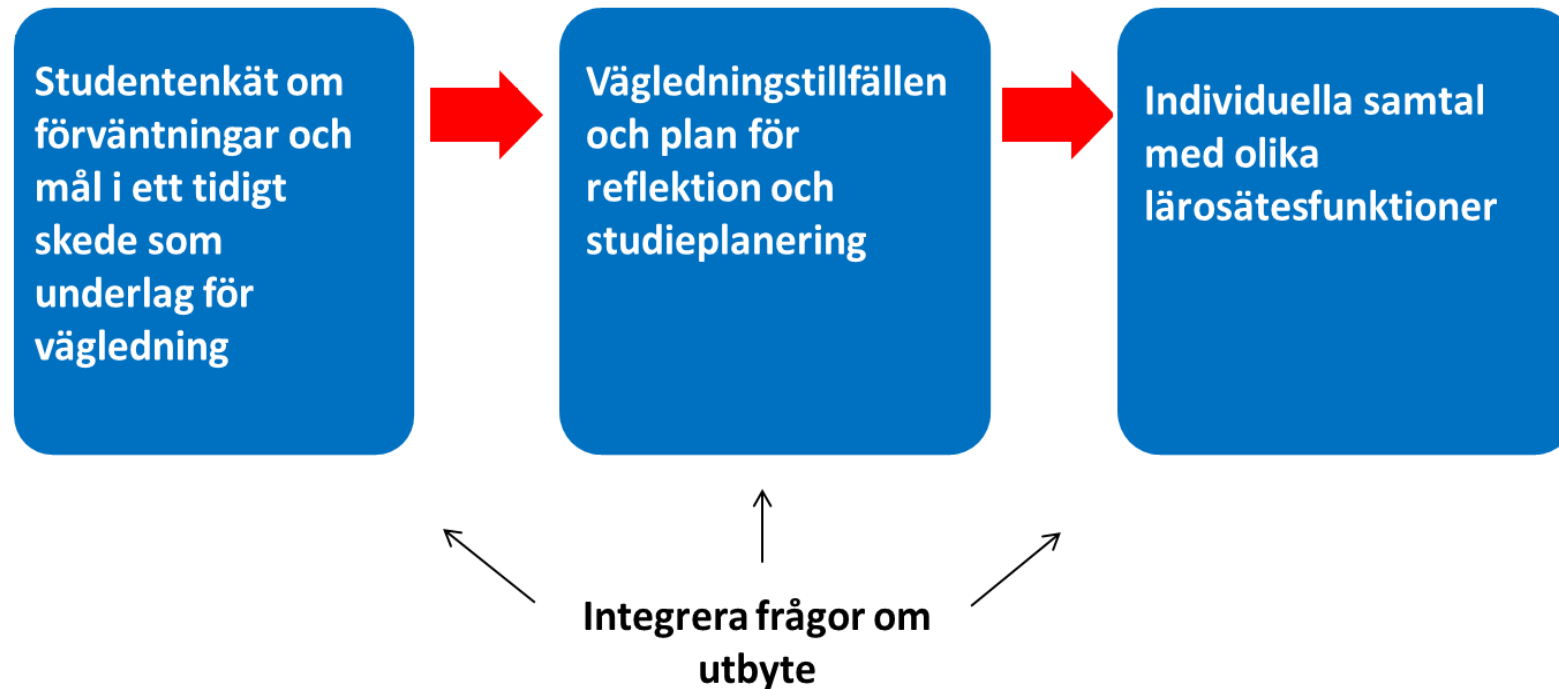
Studentenkät om förväntningar och mål i ett tidigt skede som underlag för vägledning

Vägledningstillfällen och plan för reflektion och studieplanering

Individuella samtal med olika lärosätesfunktioner

Integrera frågor om utbyte